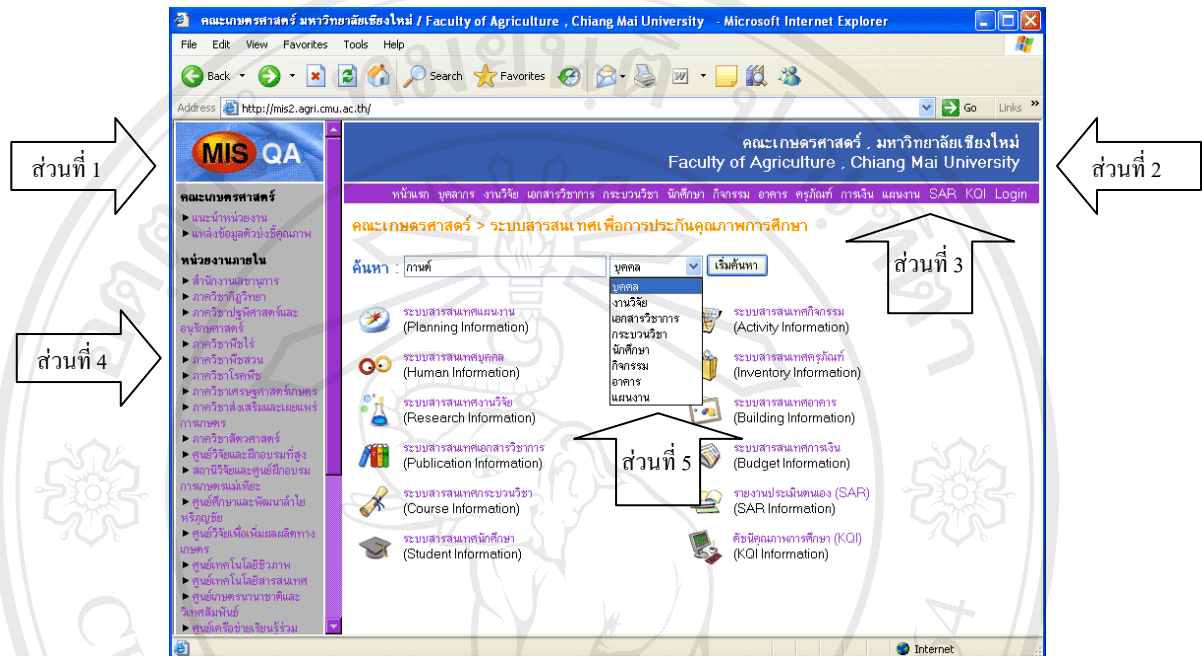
คณะเกษตรศาสตร์ มหาวิทยาลัยเชียงใหม่ / Faculty of Agriculture , Chiang Mai University - Microsoft Internet Explorer

File Edit View Favorites Tools Help

Back Search Favorites

Address http://mis2.agri.cmu.ac.th/ Go Links

ส่วนที่ 1

ส่วนที่ 2

MIS QA

คณะเกษตรศาสตร์ , มหาวิทยาลัยเชียงใหม่
Faculty of Agriculture , Chiang Mai University

หน้าแรก บุคลากร งานวิจัย เอกสารวิชาการ กระบวนวิชา นักศึกษา กิจกรรม อาคาร ครุภัณฑ์ การเงิน แผนงาน SAR KQI Login

คณะเกษตรศาสตร์
► แนะนำหน่วยงาน
► แหล่งข้อมูลตัวบ่งชี้คุณภาพ

หน่วยงานภายใน
► สำนักงานเลขานุการ
► ภาควิชาปฐพีวิทยา
► ภาควิชาปฐพีศาสตร์และอนุรักษศาสตร์
► ภาควิชาพืชไร่
► ภาควิชาพืชสวน
► ภาควิชาโรคพืช
► ภาควิชาเศรษฐศาสตร์เกษตร
► ภาควิชาส่งเสริมและเผยแพร่การเกษตร
► ภาควิชาสัตวศาสตร์
► ศูนย์วิจัยและฝึกอบรมที่สูง
► สถานีวิจัยและศูนย์ฝึกอบรมการเกษตรแม่เหียะ
► ศูนย์ศึกษาและพัฒนาลำไยหริภุญชัย
► ศูนย์วิจัยเพื่อเพิ่มผลผลิตทางเกษตร
► ศูนย์เทคโนโลยีชีวภาพ
► ศูนย์เทคโนโลยีสารสนเทศ
► ศูนย์เกษตรนานาชาติและวิเทศสัมพันธ์
► ศูนย์เครือข่ายเรียนรู้ร่วม

ส่วนที่ 4

คณะเกษตรศาสตร์ > ระบบสารสนเทศเพื่อการประกันคุณภาพการศึกษา

ส่วนที่ 3

ค้นหา : กานต์ บุคคล เริ่มค้นหา

บุคคล
งานวิจัย
เอกสารวิชาการ
กระบวนวิชา
นักศึกษา
กิจกรรม
อาคาร
แผนงาน

ระบบสารสนเทศแผนงาน
(Planning Information)

ระบบสารสนเทศกิจกรรม
(Activity Information)

ระบบสารสนเทศบุคคล
(Human Information)

ระบบสารสนเทศครุภัณฑ์
(Inventory Information)

ระบบสารสนเทศงานวิจัย
(Research Information)

ระบบสารสนเทศอาคาร
(Building Information)

ระบบสารสนเทศเอกสารวิชาการ
(Publication Information)

ส่วนที่ 5

ระบบสารสนเทศการเงิน
(Budget Information)

ระบบสารสนเทศกระบวนวิชา
(Course Information)

รายงานประเมินตนเอง (SAR)
(SAR Information)

ระบบสารสนเทศนักศึกษา
(Student Information)

ดัชนีคุณภาพการศึกษา (KQI)
(KQI Information)

Internet